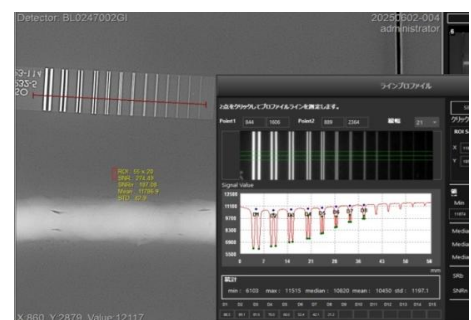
Detector: BL0247002GI

20250602-004
administrator

ラインプロファイル

2点をクリックしてプロファイルラインを測定します。

Point1 844 1909 Point2 889 2384

Signal Value

13100
11150
9700
8300
6900
5500

0 7 14 21 28 35 42 49 56
mm

統計
min : 6103 max : 11315 median : 10620 mean : 10450 std : 1167.1

Min
SRb
SNRn

X:860 Y:2879 Value:12117